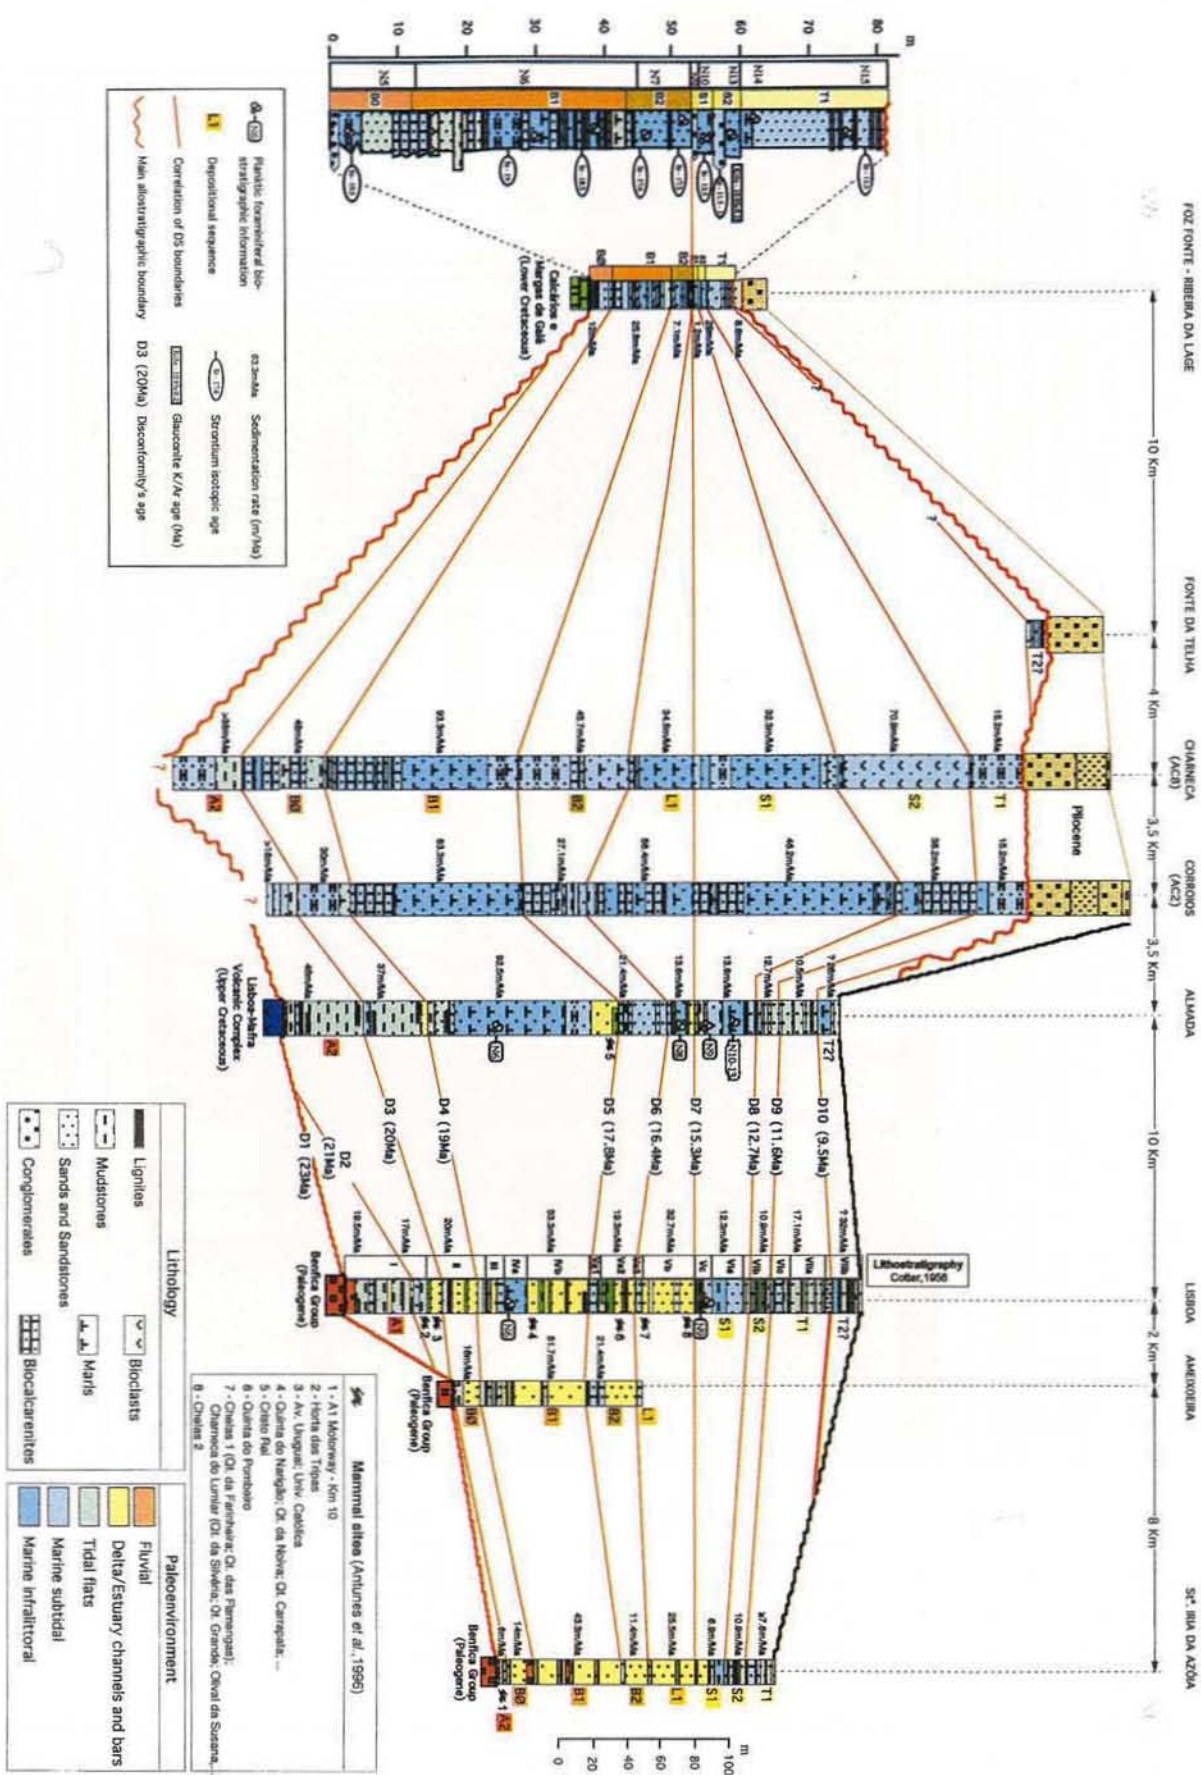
FOZ FONTE - RIBEIRA DA LAGE
FONTE DA TELHA
CHARNECA (AC8)
CORROIOS (AC2)
ALMADA
LISBOA
AMEIXOEIRA
Stª. IRIA DA AZÓIA

10 Km
4 Km
3,5 Km
3,5 Km
10 Km
2 Km
8 Km

m
0
10
20
30
40
50
60
70
80

N5
N6
N7
N10
N13
N14
N15

B0
B1
B2
S1
S2
T1

Calcários e Margas de Galé (Lower Cretaceous)

T2?

Pliocene

A2
B0
B1
B2
L1
S1
S2
T1

Lisboa-Mafra Volcanic Complex (Upper Cretaceous)

N8
N9
N10-13
T2?

D1 (23Ma)
D2 (21Ma)
D3 (20Ma)
D4 (19Ma)
D5 (17.8Ma)
D6 (16.4Ma)
D7 (15.3Ma)
D8 (12.7Ma)
D9 (11.6Ma)
D10 (9.5Ma)

Lithostratigraphy Cotter, 1956

I
II
IVa
IVb
Va
Vb
Vc
VIa
VIb
VIIa
VIIb

Benfica Group (Paleogene)

A1
T1
T2?
S1
S2

Benfica Group (Paleogene)
B0
B1
B2
L1

Benfica Group (Paleogene)
A2
B0
B1
B2
L1
S1
S2
T1

m
100
80
60
40
20
0

Planktic foraminiferal biostratigraphic information
Depositional sequence
Correlation of D5 boundaries
Main allostratigraphic boundary
Sedimentation rate (m/Ma)
Strontium isotopic age
Glauconite K/Ar age (Ma)
D3 (20Ma) Disconformity's age

Mammal sites (Antunes et al., 1996)
1 - A1 Motorway - Km 10
2 - Horta das Tripas
3 - Av. Uruguai; Univ. Católica
4 - Quinta do Narigão; Qt. da Noiva; Qt. Carrapata; ...
5 - Cristo Rei
6 - Quinta do Pomboleiro
7 - Chelas 1 (Qt. da Farinheira; Qt. das Flamengas); Charneca do Lumiar (Qt. da Silvéria; Qt. Grande; Olival da Susana...
8 - Chelas 2

Lithology
Lignites
Mudstones
Sands and Sandstones
Conglomerates
Bioclasts
Marls
Biocalcarenites

Paleoenvironment
Fluvial
Delta/Estuary channels and bars
Tidal flats
Marine subtidal
Marine infralittoral